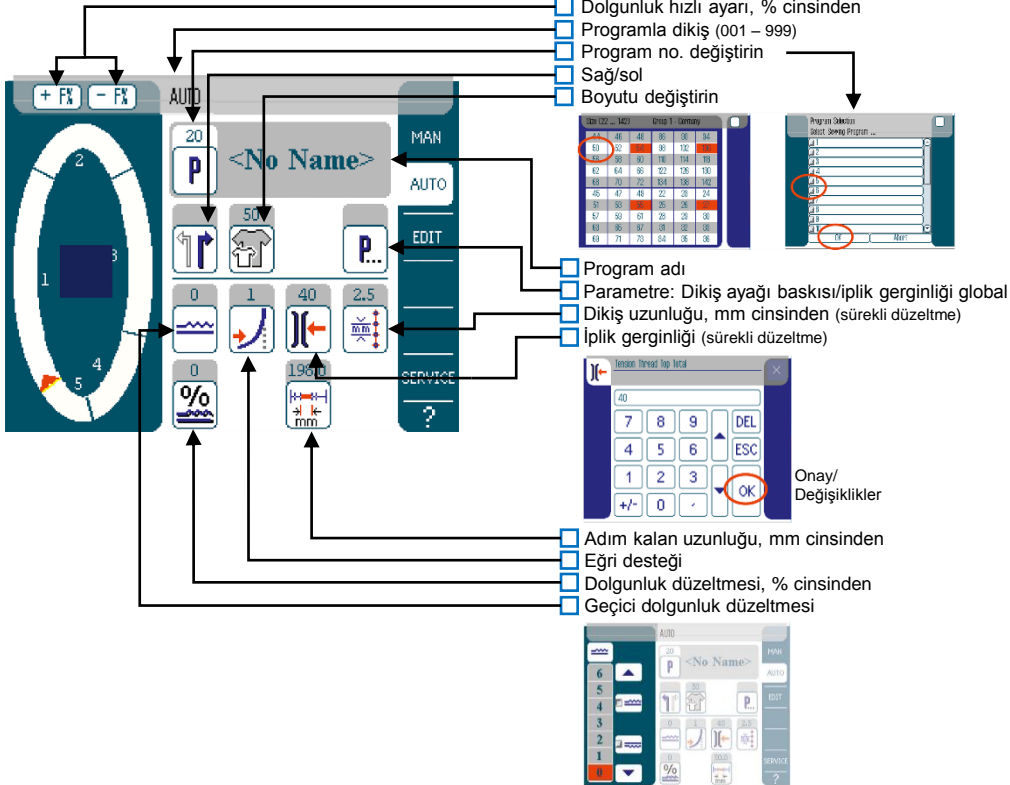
Dolgunluk hızlı ayarı, % cinsinden
Programla dikiş (001 – 999)
Program no. değiştirin
Sağ/sol
Boyutu değiştirin

+ FN
– FN
AUTO
20
P
<No Name>
MAN
AUTO
EDIT
50
P...
0
1
40
2.5
0
1960
SERVICE
?
2
3
1
4
5

Size (32 ... 142) Group 1 - Germany
44 46 48 50 94
50 52 54 98 102 106
56 58 60 110 114 118
62 64 66 122 126 130
68 70 72 134 138 142
45 47 49 22 23 24
51 53 55 25 26 27
57 59 61 28 29 30
63 65 67 31 32 33
69 71 73 84 85 88

Program Selection
Select Sewing Program ...
1
2
3
4
5
6
7
8
9
OK Abort

Program adı
Parametre: Dikiş ayağı baskısı/iplik gerginliği global
Dikiş uzunluğu, mm cinsinden (sürekli düzeltme)
İplik gerginliği (sürekli düzeltme)

Tension Thread Top Total
40
7 8 9 DEL
4 5 6 ESC
1 2 3
+/- 0 , OK

Onay/
Değişiklikler

Adım kalan uzunluğu, mm cinsinden
Eğri desteği
Dolgunluk düzeltmesi, % cinsinden
Geçici dolgunluk düzeltmesi

AUTO
20
P
<No Name>
MAN
AUTO
EDIT
SERVICE
?
6
5
4
3
2
1
0
0
1
40
2.5
0
1960